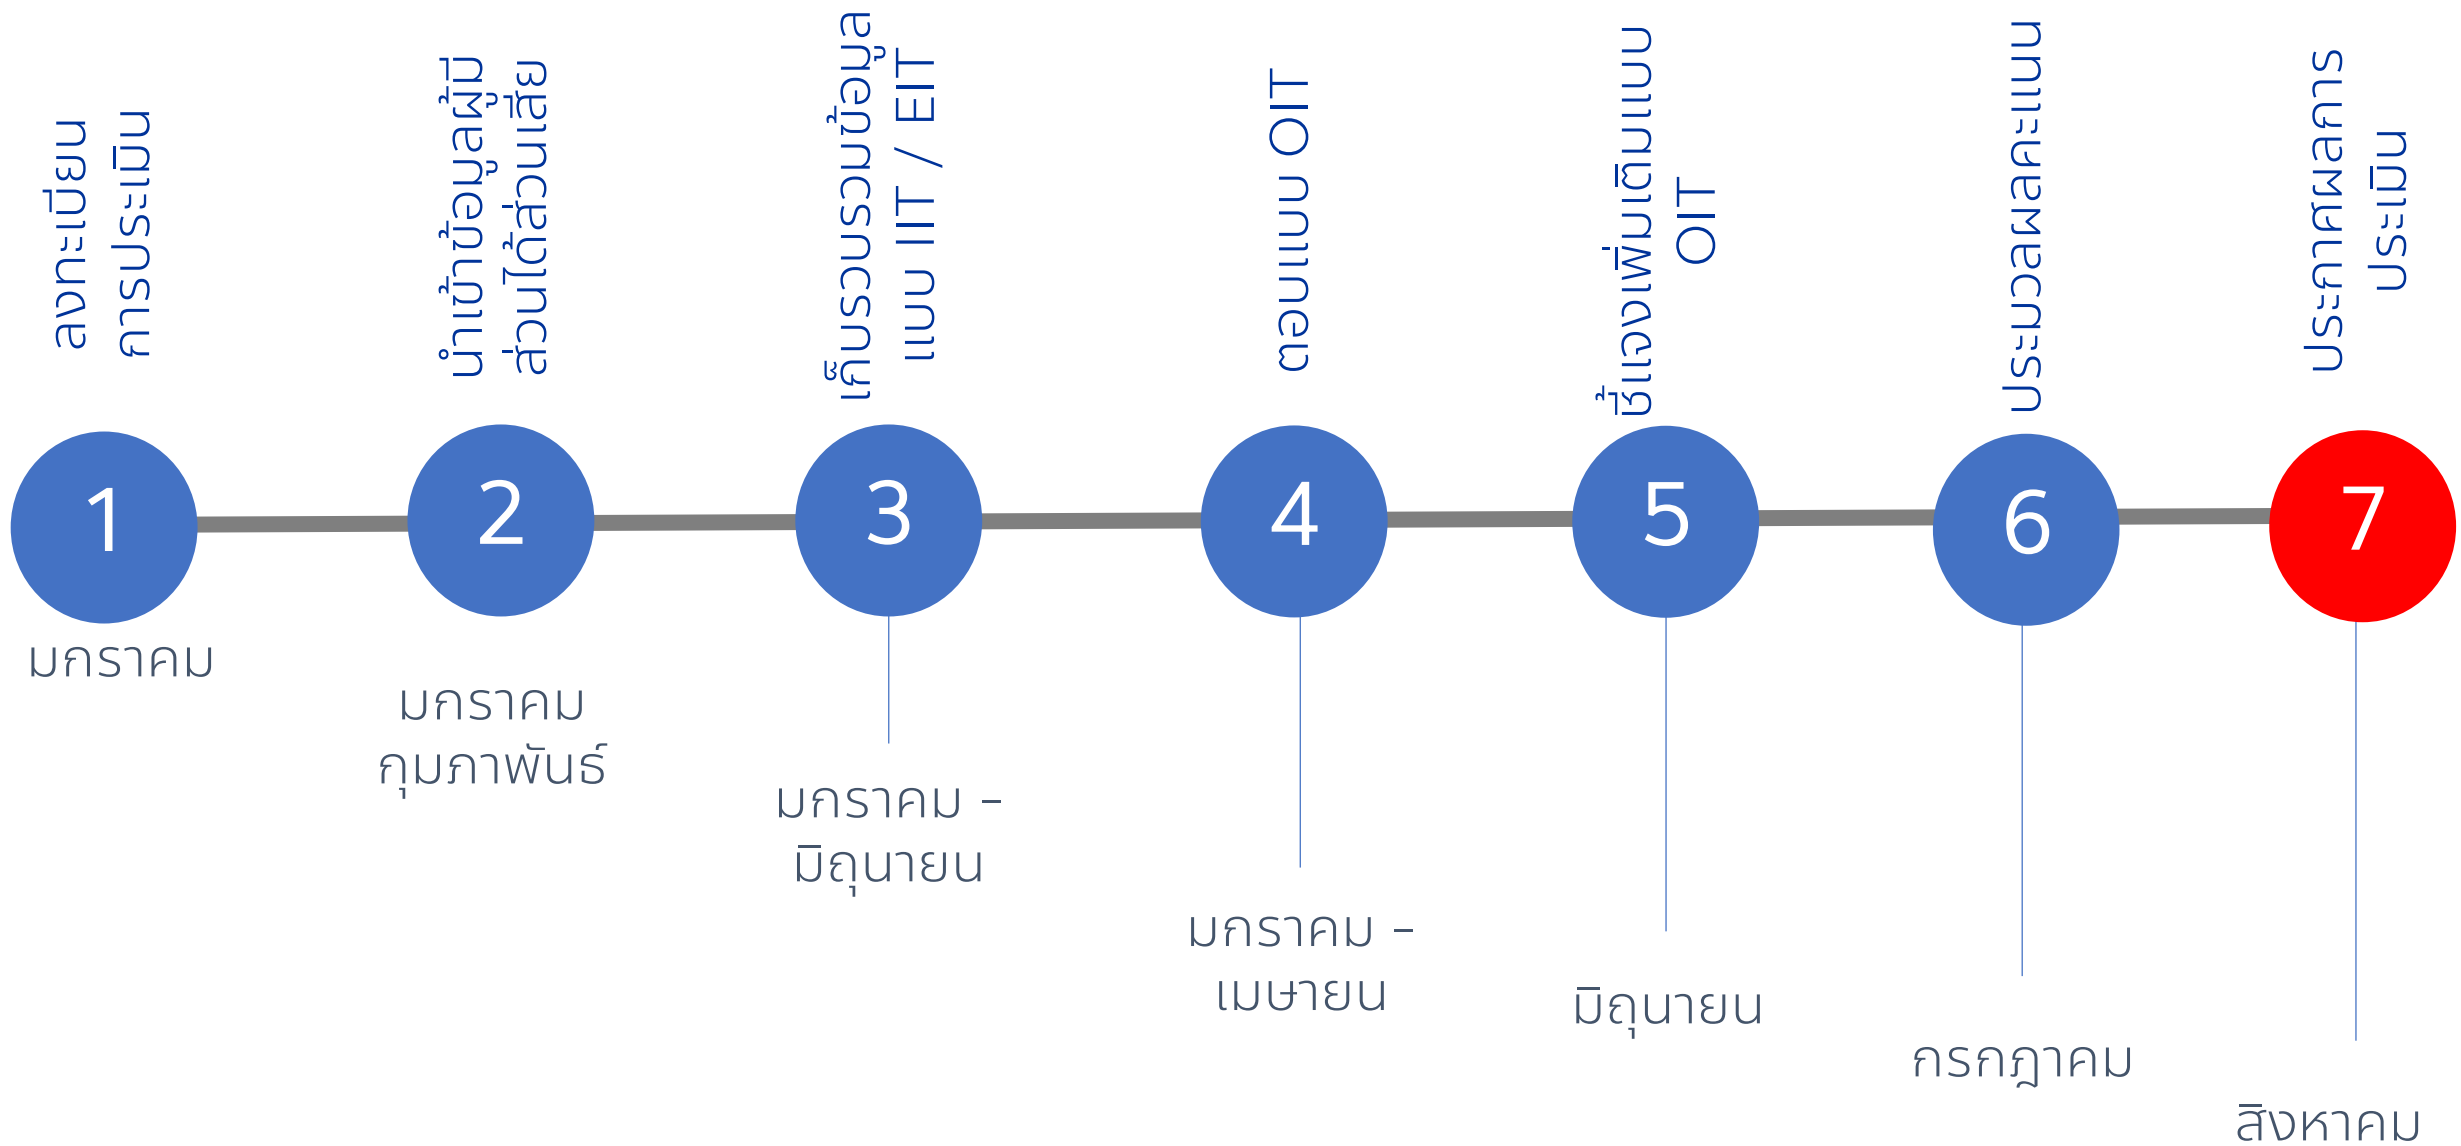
ลงทะเบียน การประเมิน

นำเข้าข้อมูลผู้มีส่วนได้ส่วนเสีย

เก็บรวบรวมข้อมูลแบบ IIT / EIT

ตอบแบบ OIT

ชี้แจงเพิ่มเติมแบบ OIT

ประมวลผลคะแนน

ประกาศผลการประเมิน

1

2

3

4

5

6

7

มกราคม

มกราคม กุมภาพันธ์

มกราคม - มิถุนายน

มกราคม - เมษายน

มิถุนายน

กรกฎาคม

สิงหาคม